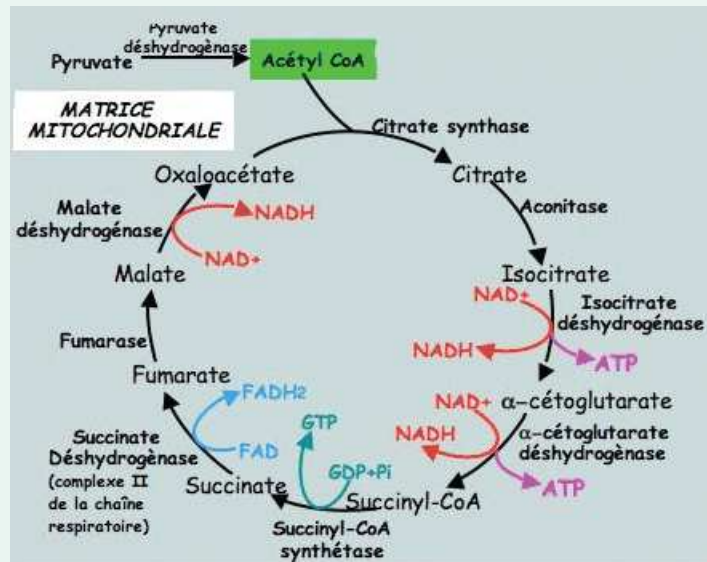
Pyruvate
Pyruvate déshydrogènase
Acétyl CoA

MATRICE MITOCHONDRIALE

Citrate synthase
Citrate
Aconitase
Isocitrate
NAD+
Isocitrate déshydrogénase
NADH
ATP
α–cétoglutarate
NAD+
NADH
α–cétoglutarate déshydrogènase
ATP
Succinyl-CoA
GDP+Pi
GTP
Succinyl-CoA synthétase
Succinate
FAD
FADH2
Succinate Déshydrogènase
(complexe II de la chaîne respiratoire)
Fumarate
Fumarase
Malate
Malate déshydrogénase
NAD+
NADH
Oxaloacétate